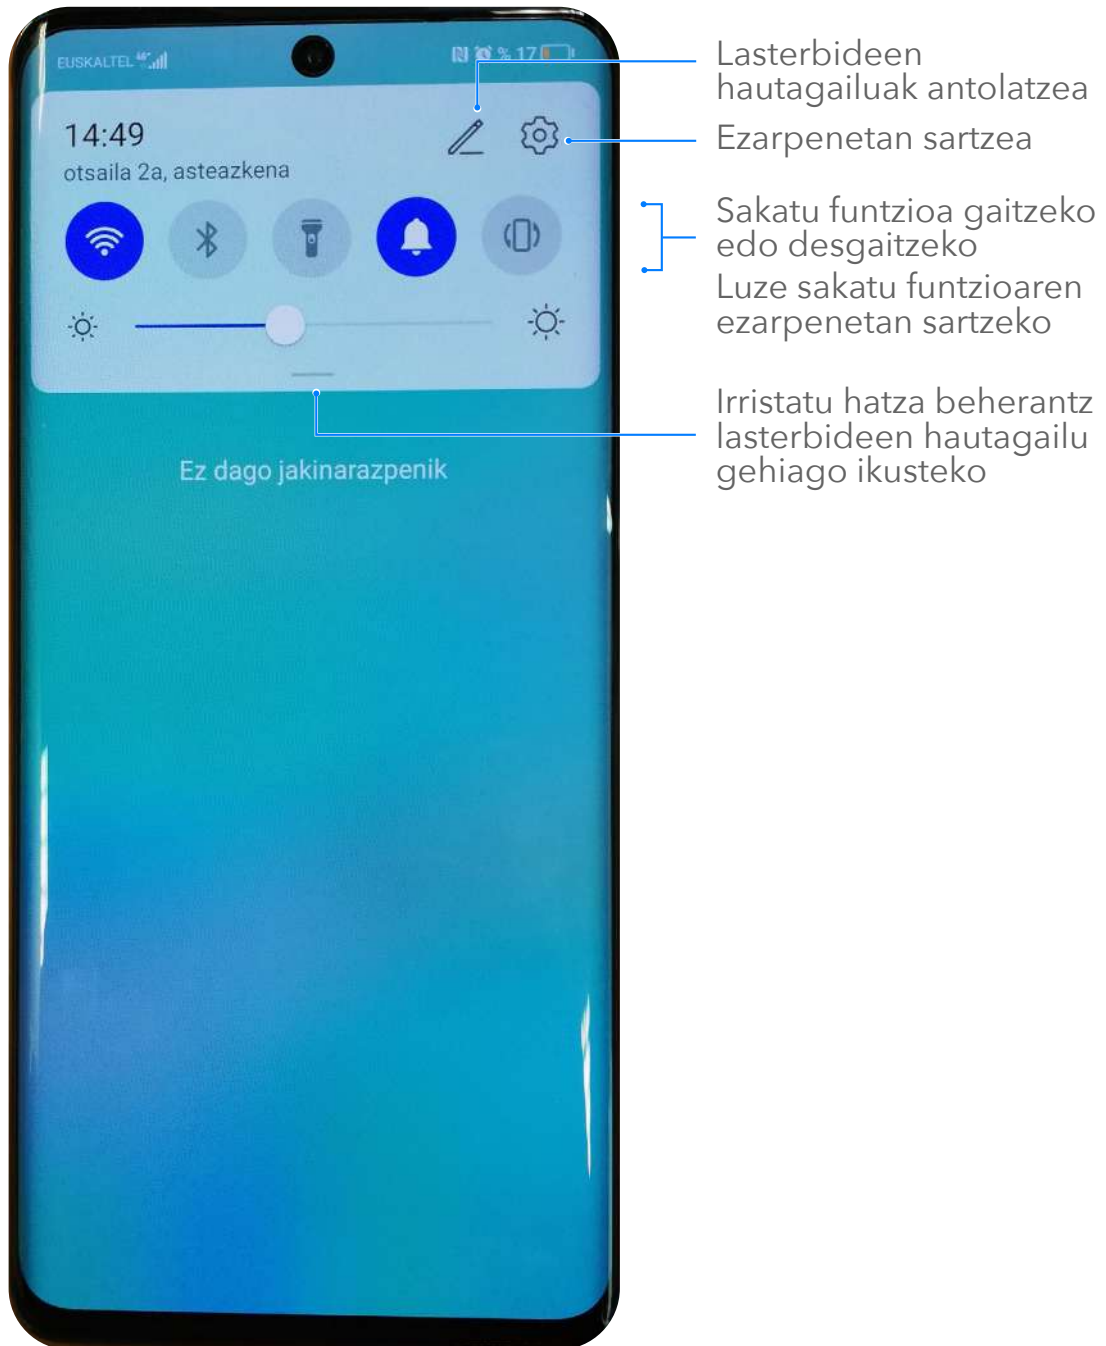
EUSKALTEL 4G

% 17

14:49

otsaila 2a, asteazkena

Ez dago jakinarazpenik

Lasterbideen hautagailuak antolatzea

Ezarpenetan sartzea

Sakatu funtzioa gaitzeko edo desgaitzeko

Luze sakatu funtzioaren ezarpenetan sartzeko

Irristatu hatza beherantz lasterbideen hautagailu gehiago ikusteko